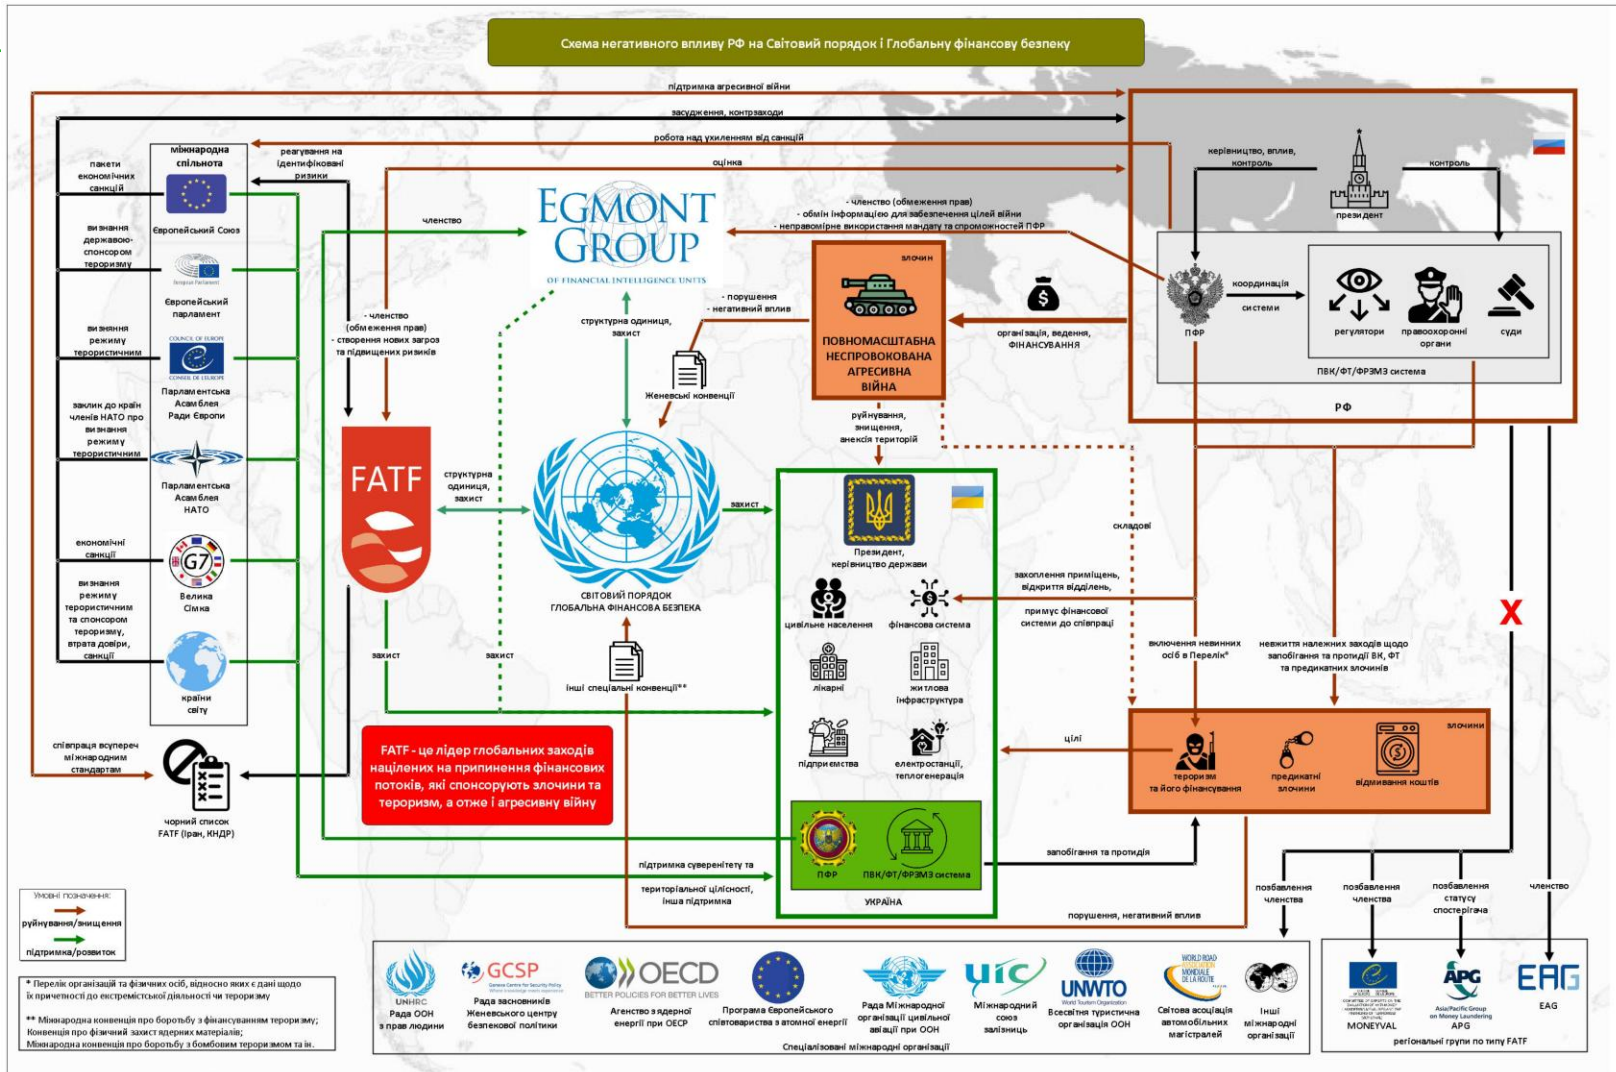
Схема негативного впливу РФ на Світовий порядок і Глобальну фінансову безпеку

підтримка агресивної війни

засудження, контрзаходи

робота над ухиленням від санкцій

оцінка

пакети економічних санкцій

міжнародна спільнота

Європейський Союз

визнання державою-спонсором тероризму

Європейський парламент

визнання режиму терористичним

Парламентська Асамблея Ради Європи

заклик до країн членів НАТО про визнання режиму терористичним

Парламентська Асамблея НАТО

економічні санкції

Велика Сімка

визнання режиму терористичним та спонсором тероризму, втрата довіри, санкції

країни світу

реагування на ідентифіковані ризики

членство

- членство (обмеження прав)
- створення нових загроз та підвищених ризиків

EGMONT GROUP
OF FINANCIAL INTELLIGENCE UNITS

- членство (обмеження прав)
- обмін інформацією для забезпечення цілей війни
- неправомірне використання мандату та спроможностей ПФР

структурна одиниця, захист

- порушення
- негативний вплив

Женевські конвенції

злочин

ПОВНОМАСШТАБНА НЕСПРОВОКОВАНА АГРЕСИВНА ВІЙНА

організація, ведення, фінансування

керівництво, вплив, контроль

президент

контроль

ПФР

координація системи

регулятори

правоохоронні органи

суди

ПВК/ФТ/ФРЗМЗ система

РФ

FATF

структурна одиниця, захист

закист

СВІТОВИЙ ПОРЯДОК
ГЛОБАЛЬНА ФІНАНСОВА БЕЗПЕКА

руйнування, знищення, анексія територій

Президент, керівництво держави

цивільне населення

фінансова система

лікарні

житлова інфраструктура

підприємства

електростанції, теплогенерація

ПФР

ПВК/ФТ/ФРЗМЗ система

УКРАЇНА

складові

захоплення приміщень, відкриття відділень

примус фінансової системи до співпраці

включення невинних осіб в Перелік*

неважиття належних заходів щодо запобігання та протидії ВК, ФТ та предикатних злочинів

X

цілі

злочини

тероризм та його фінансування

предикатні злочини

відмивання коштів

захист

захист

інші спеціальні конвенції**

FATF - це лідер глобальних заходів націлених на припинення фінансових потоків, які спонсорують злочини та тероризм, а отже і агресивну війну

співпраця всупереч міжнародним стандартам

чорний список FATF (Іран, КНДР)

підтримка суверенітету та територіальної цілісності, інша підтримка

запобігання та протидія

порушення, негативний вплив

позбавлення членства

позбавлення членства

позбавлення статусу спостерігача

членство

Умовні позначення:
руйнування/знищення
підтримка/розвиток

* Перелік організацій та фізичних осіб, відносно яких є дані щодо їх причетності до екстремістської діяльності чи тероризму

** Міжнародна конвенція про боротьбу з фінансуванням тероризму; Конвенція про фізичний захист ядерних матеріалів; Міжнародна конвенція про боротьбу з бомбовим тероризмом та ін.

UNHRC
Рада ООН з прав людини

GCSP
Рада засновників Женевського центру безпекової політики

OECD
Агенство з ядерної енергії при OECD

Програма Європейського співробітництва з атомної енергії

Рада Міжнародної організації цивільної авіації при ООН

uic
Міжнародний союз залізниць

UNWTO
Всесвітня туристична організація ООН

Світова асоціація автомобільних магістралей

Інші міжнародні організації

Спеціалізовані міжнародні організації

MONEYVAL

APG

EAG

регіональні групи по типу FATF